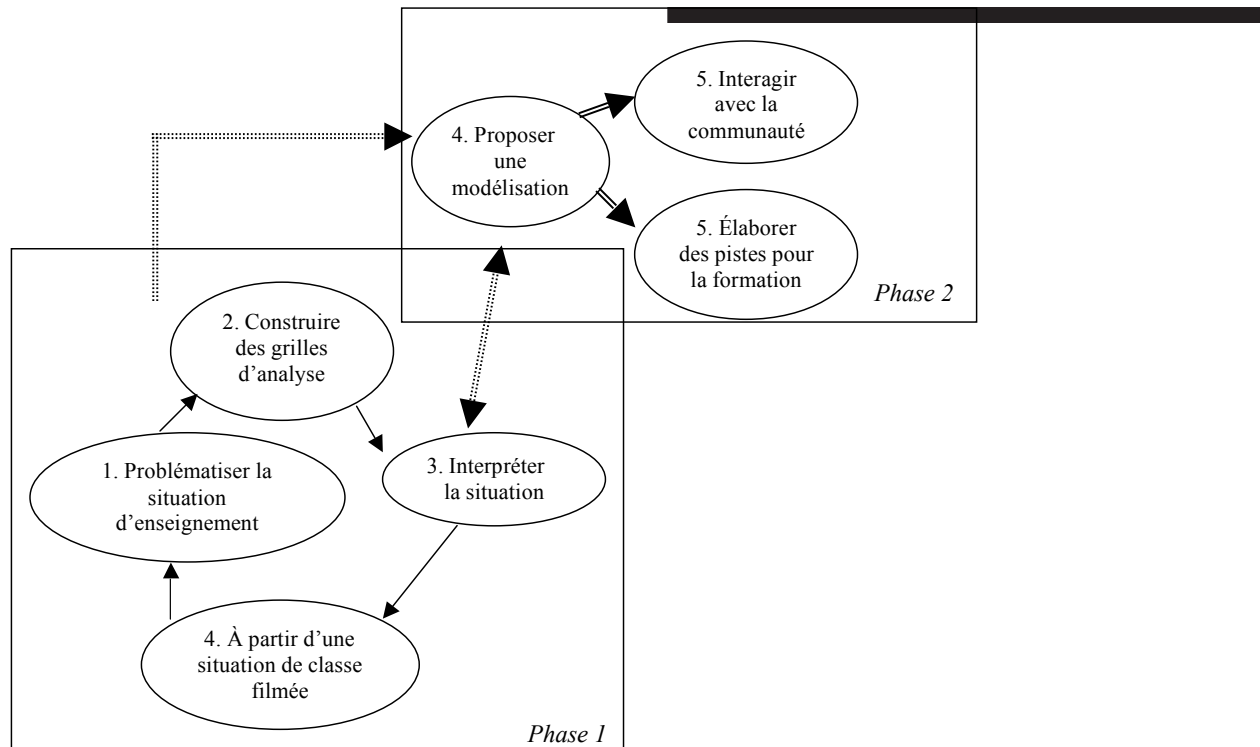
4. Proposer une modélisation

5. Interagir avec la communauté

5. Élaborer des pistes pour la formation

Phase 2

2. Construire des grilles d'analyse

1. Problématiser la situation d'enseignement

3. Interpréter la situation

4. À partir d'une situation de classe filmée

Phase 1